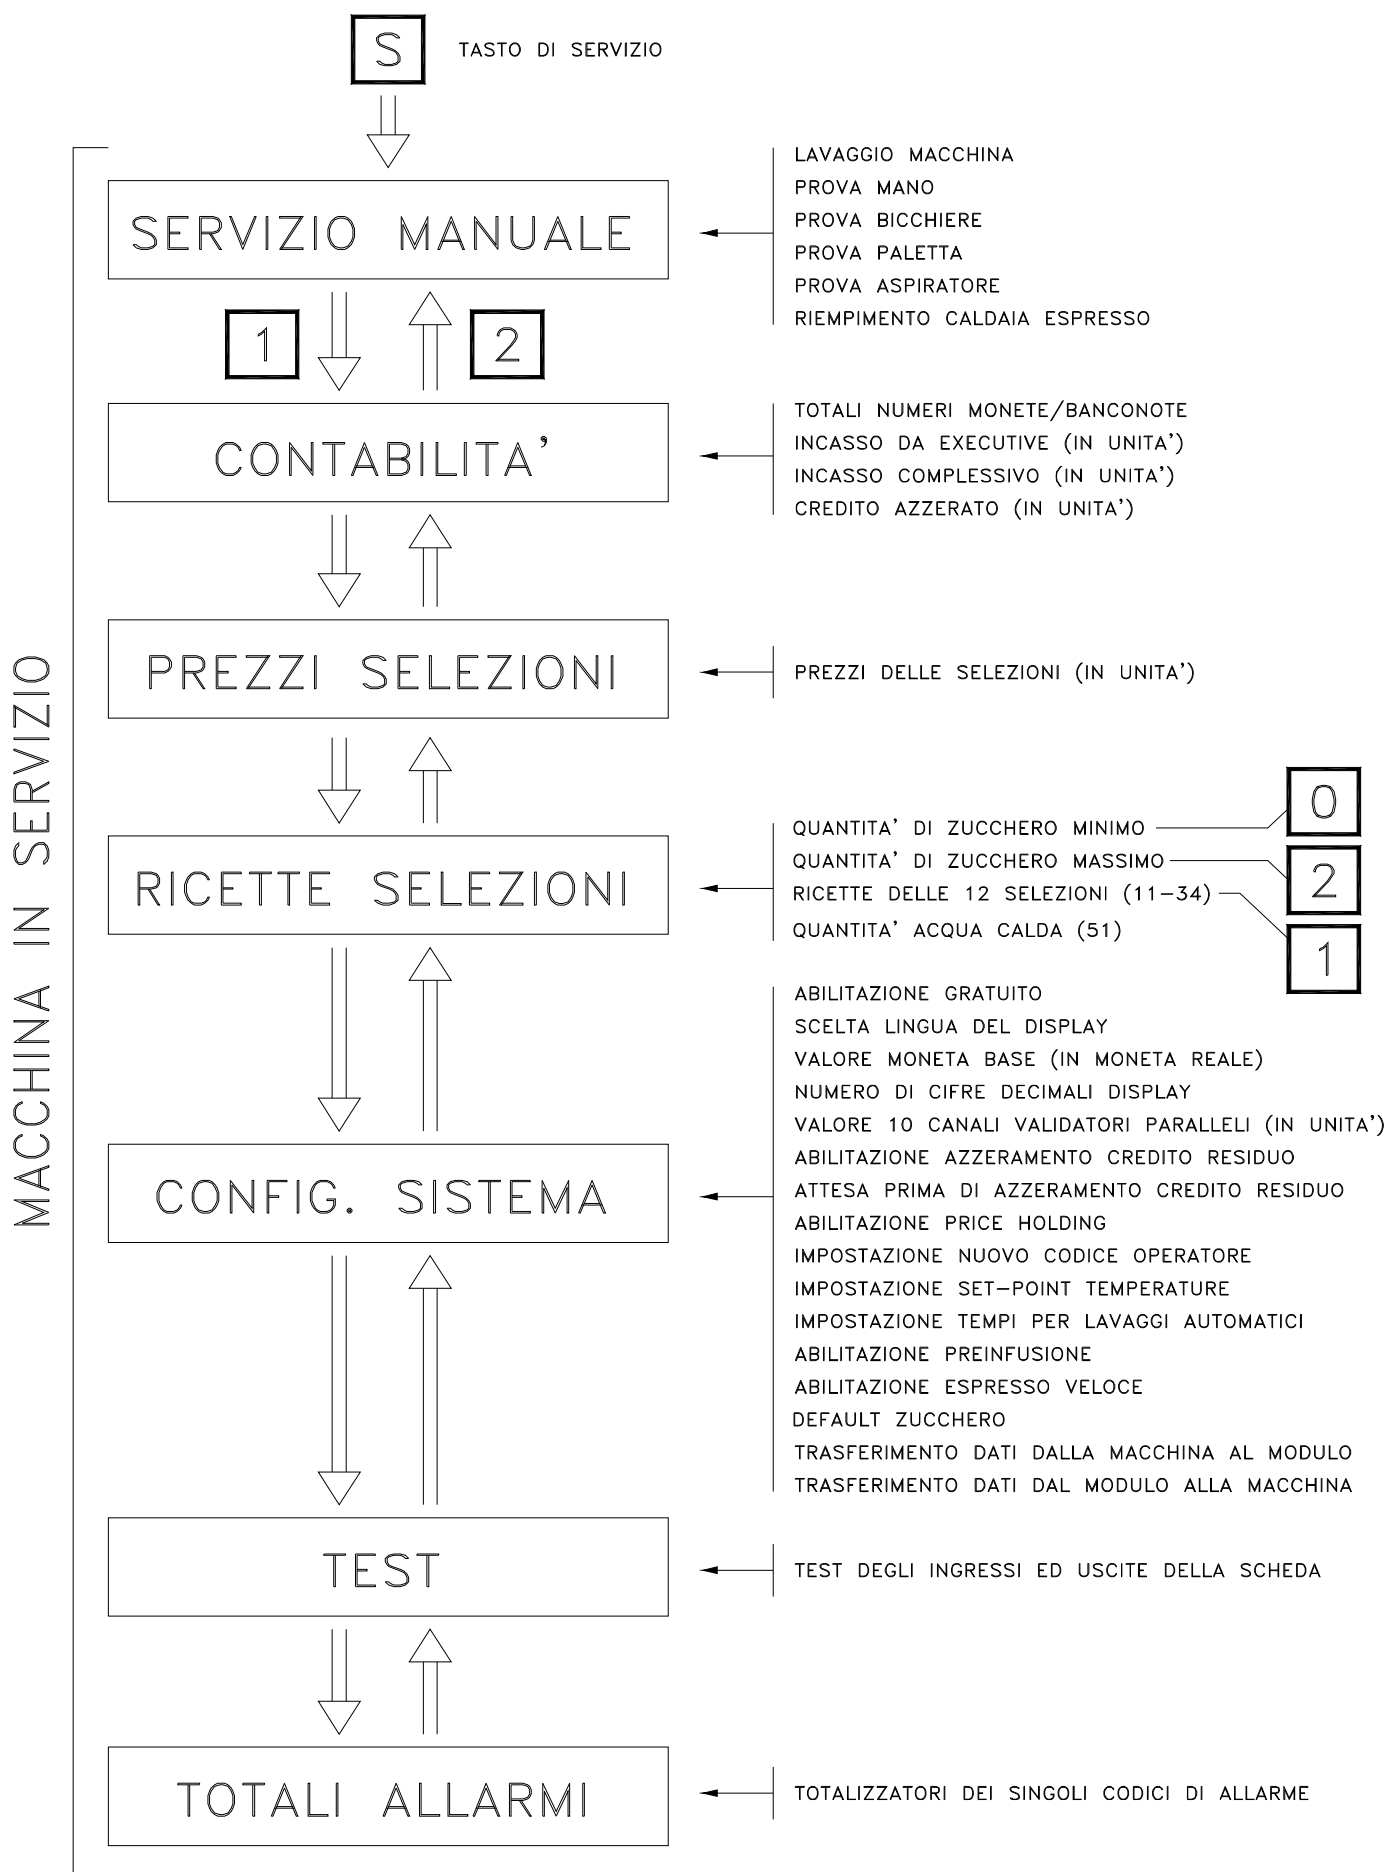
S TASTO DI SERVIZIO

MACCHINA IN SERVIZIO

SERVIZIO MANUALE

LAVAGGIO MACCHINA
PROVA MANO
PROVA BICCHIERE
PROVA PALETTA
PROVA ASPIRATORE
RIEMPIMENTO CALDAIA ESPRESSO

1 2

CONTABILITA'

TOTALI NUMERI MONETE/BANCONOTE
INCASSO DA EXECUTIVE (IN UNITA')
INCASSO COMPLESSIVO (IN UNITA')
CREDITO AZZERATO (IN UNITA')

PREZZI SELEZIONI

PREZZI DELLE SELEZIONI (IN UNITA')

RICETTE SELEZIONI

QUANTITA' DI ZUCCHERO MINIMO 0
QUANTITA' DI ZUCCHERO MASSIMO 2
RICETTE DELLE 12 SELEZIONI (11–34) 1
QUANTITA' ACQUA CALDA (51)

CONFIG. SISTEMA

ABILITAZIONE GRATUITO
SCELTA LINGUA DEL DISPLAY
VALORE MONETA BASE (IN MONETA REALE)
NUMERO DI CIFRE DECIMALI DISPLAY
VALORE 10 CANALI VALIDATORI PARALLELI (IN UNITA')
ABILITAZIONE AZZERAMENTO CREDITO RESIDUO
ATTESA PRIMA DI AZZERAMENTO CREDITO RESIDUO
ABILITAZIONE PRICE HOLDING
IMPOSTAZIONE NUOVO CODICE OPERATORE
IMPOSTAZIONE SET–POINT TEMPERATURE
IMPOSTAZIONE TEMPI PER LAVAGGI AUTOMATICI
ABILITAZIONE PREINFUSIONE
ABILITAZIONE ESPRESSO VELOCE
DEFAULT ZUCCHERO
TRASFERIMENTO DATI DALLA MACCHINA AL MODULO
TRASFERIMENTO DATI DAL MODULO ALLA MACCHINA

TEST

TEST DEGLI INGRESSI ED USCITE DELLA SCHEDA

TOTALI ALLARMI

TOTALIZZATORI DEI SINGOLI CODICI DI ALLARME